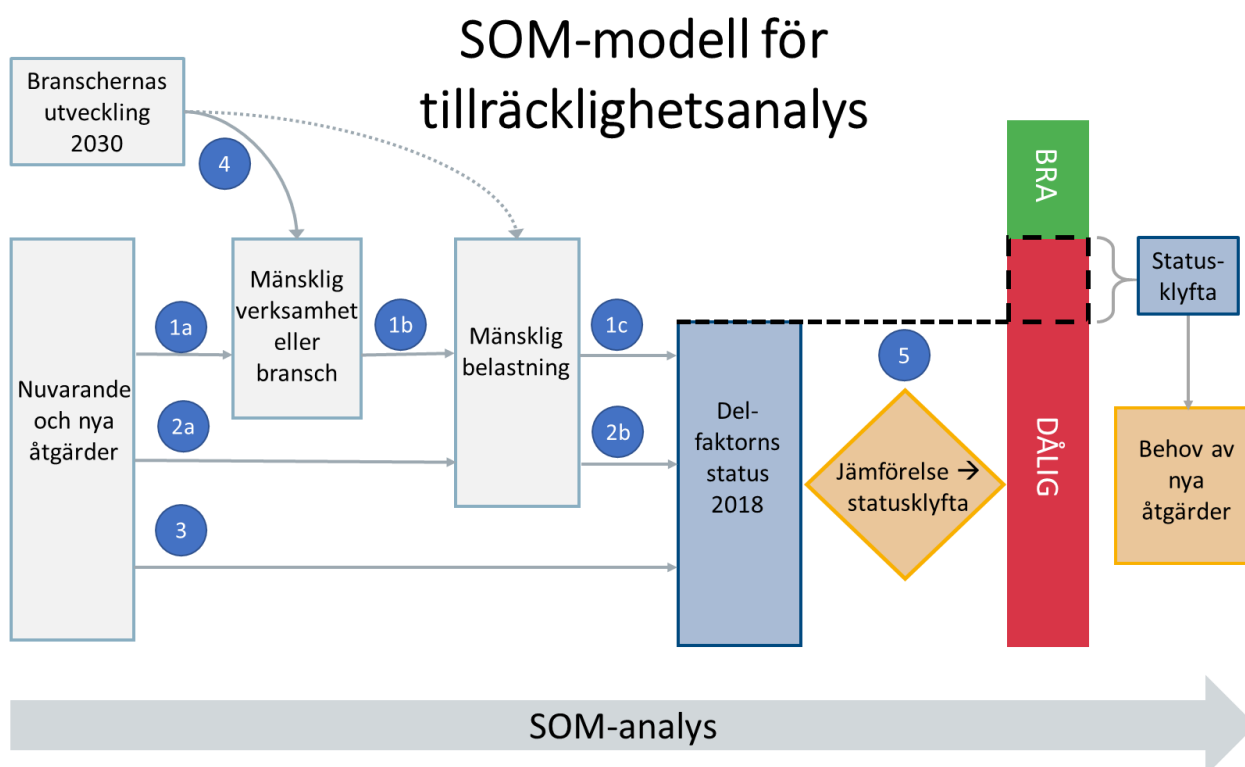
SOM-modell för tillräcklighetsanalys

Branschernas utveckling 2030

4

BRA

Nuvarande och nya åtgärder

1a

Mänsklig verksamhet eller bransch

1b

Mänsklig belastning

1c

Status-klyfta

2a

2b

Del-faktorns status 2018

5

Jämförelse → statusklyfta

DÅLIG

Behov av nya åtgärder

3

SOM-analys